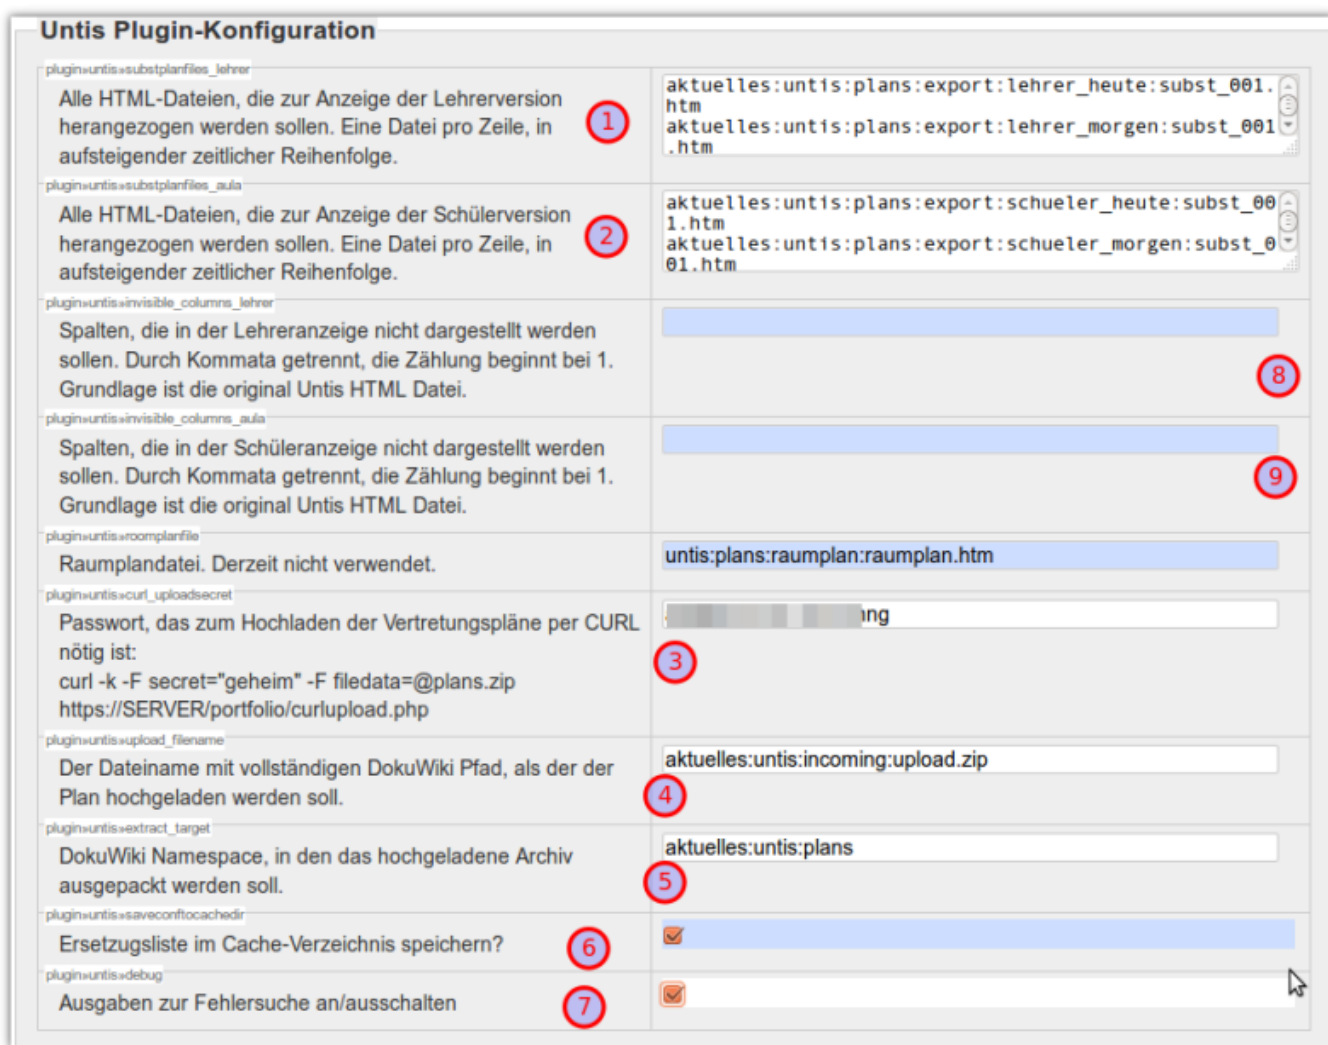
Untis Plugin-Konfiguration

plugin»untis»substplanfiles_lehrer

Alle HTML-Dateien, die zur Anzeige der Lehrerversion herangezogen werden sollen. Eine Datei pro Zeile, in aufsteigender zeitlicher Reihenfolge.

1

aktuelles:untis:plans:export:lehrer_heute:subst_001.htm
aktuelles:untis:plans:export:lehrer_morgen:subst_001.htm

plugin»untis»substplanfiles_aula

Alle HTML-Dateien, die zur Anzeige der Schülerversion herangezogen werden sollen. Eine Datei pro Zeile, in aufsteigender zeitlicher Reihenfolge.

2

aktuelles:untis:plans:export:schueler_heute:subst_001.htm
aktuelles:untis:plans:export:schueler_morgen:subst_001.htm

plugin»untis»invisible_columns_lehrer

Spalten, die in der Lehreranzeige nicht dargestellt werden sollen. Durch Kommata getrennt, die Zählung beginnt bei 1. Grundlage ist die original Untis HTML Datei.

8

plugin»untis»invisible_columns_aula

Spalten, die in der Schüleranzeige nicht dargestellt werden sollen. Durch Kommata getrennt, die Zählung beginnt bei 1. Grundlage ist die original Untis HTML Datei.

9

plugin»untis»roomplanfile

Raumplandatei. Derzeit nicht verwendet.

untis:plans:raumplan:raumplan.htm

plugin»untis»curl_uploadsecret

Passwort, das zum Hochladen der Vertretungspläne per CURL nötig ist:
curl -k -F secret="geheim" -F filedata=@plans.zip https://SERVER/portfolio/curlupload.php

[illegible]ng

3

plugin»untis»upload_filename

Der Dateiname mit vollständigen DokuWiki Pfad, als der der Plan hochgeladen werden soll.

aktuelles:untis:incoming:upload.zip

4

plugin»untis»extract_target

DokuWiki Namespace, in den das hochgeladene Archiv ausgepackt werden soll.

aktuelles:untis:plans

5

plugin»untis»saveconftocachedir

Ersetzugsliste im Cache-Verzeichnis speichern?

6

plugin»untis»debug

Ausgaben zur Fehlersuche an/ausschalten

7